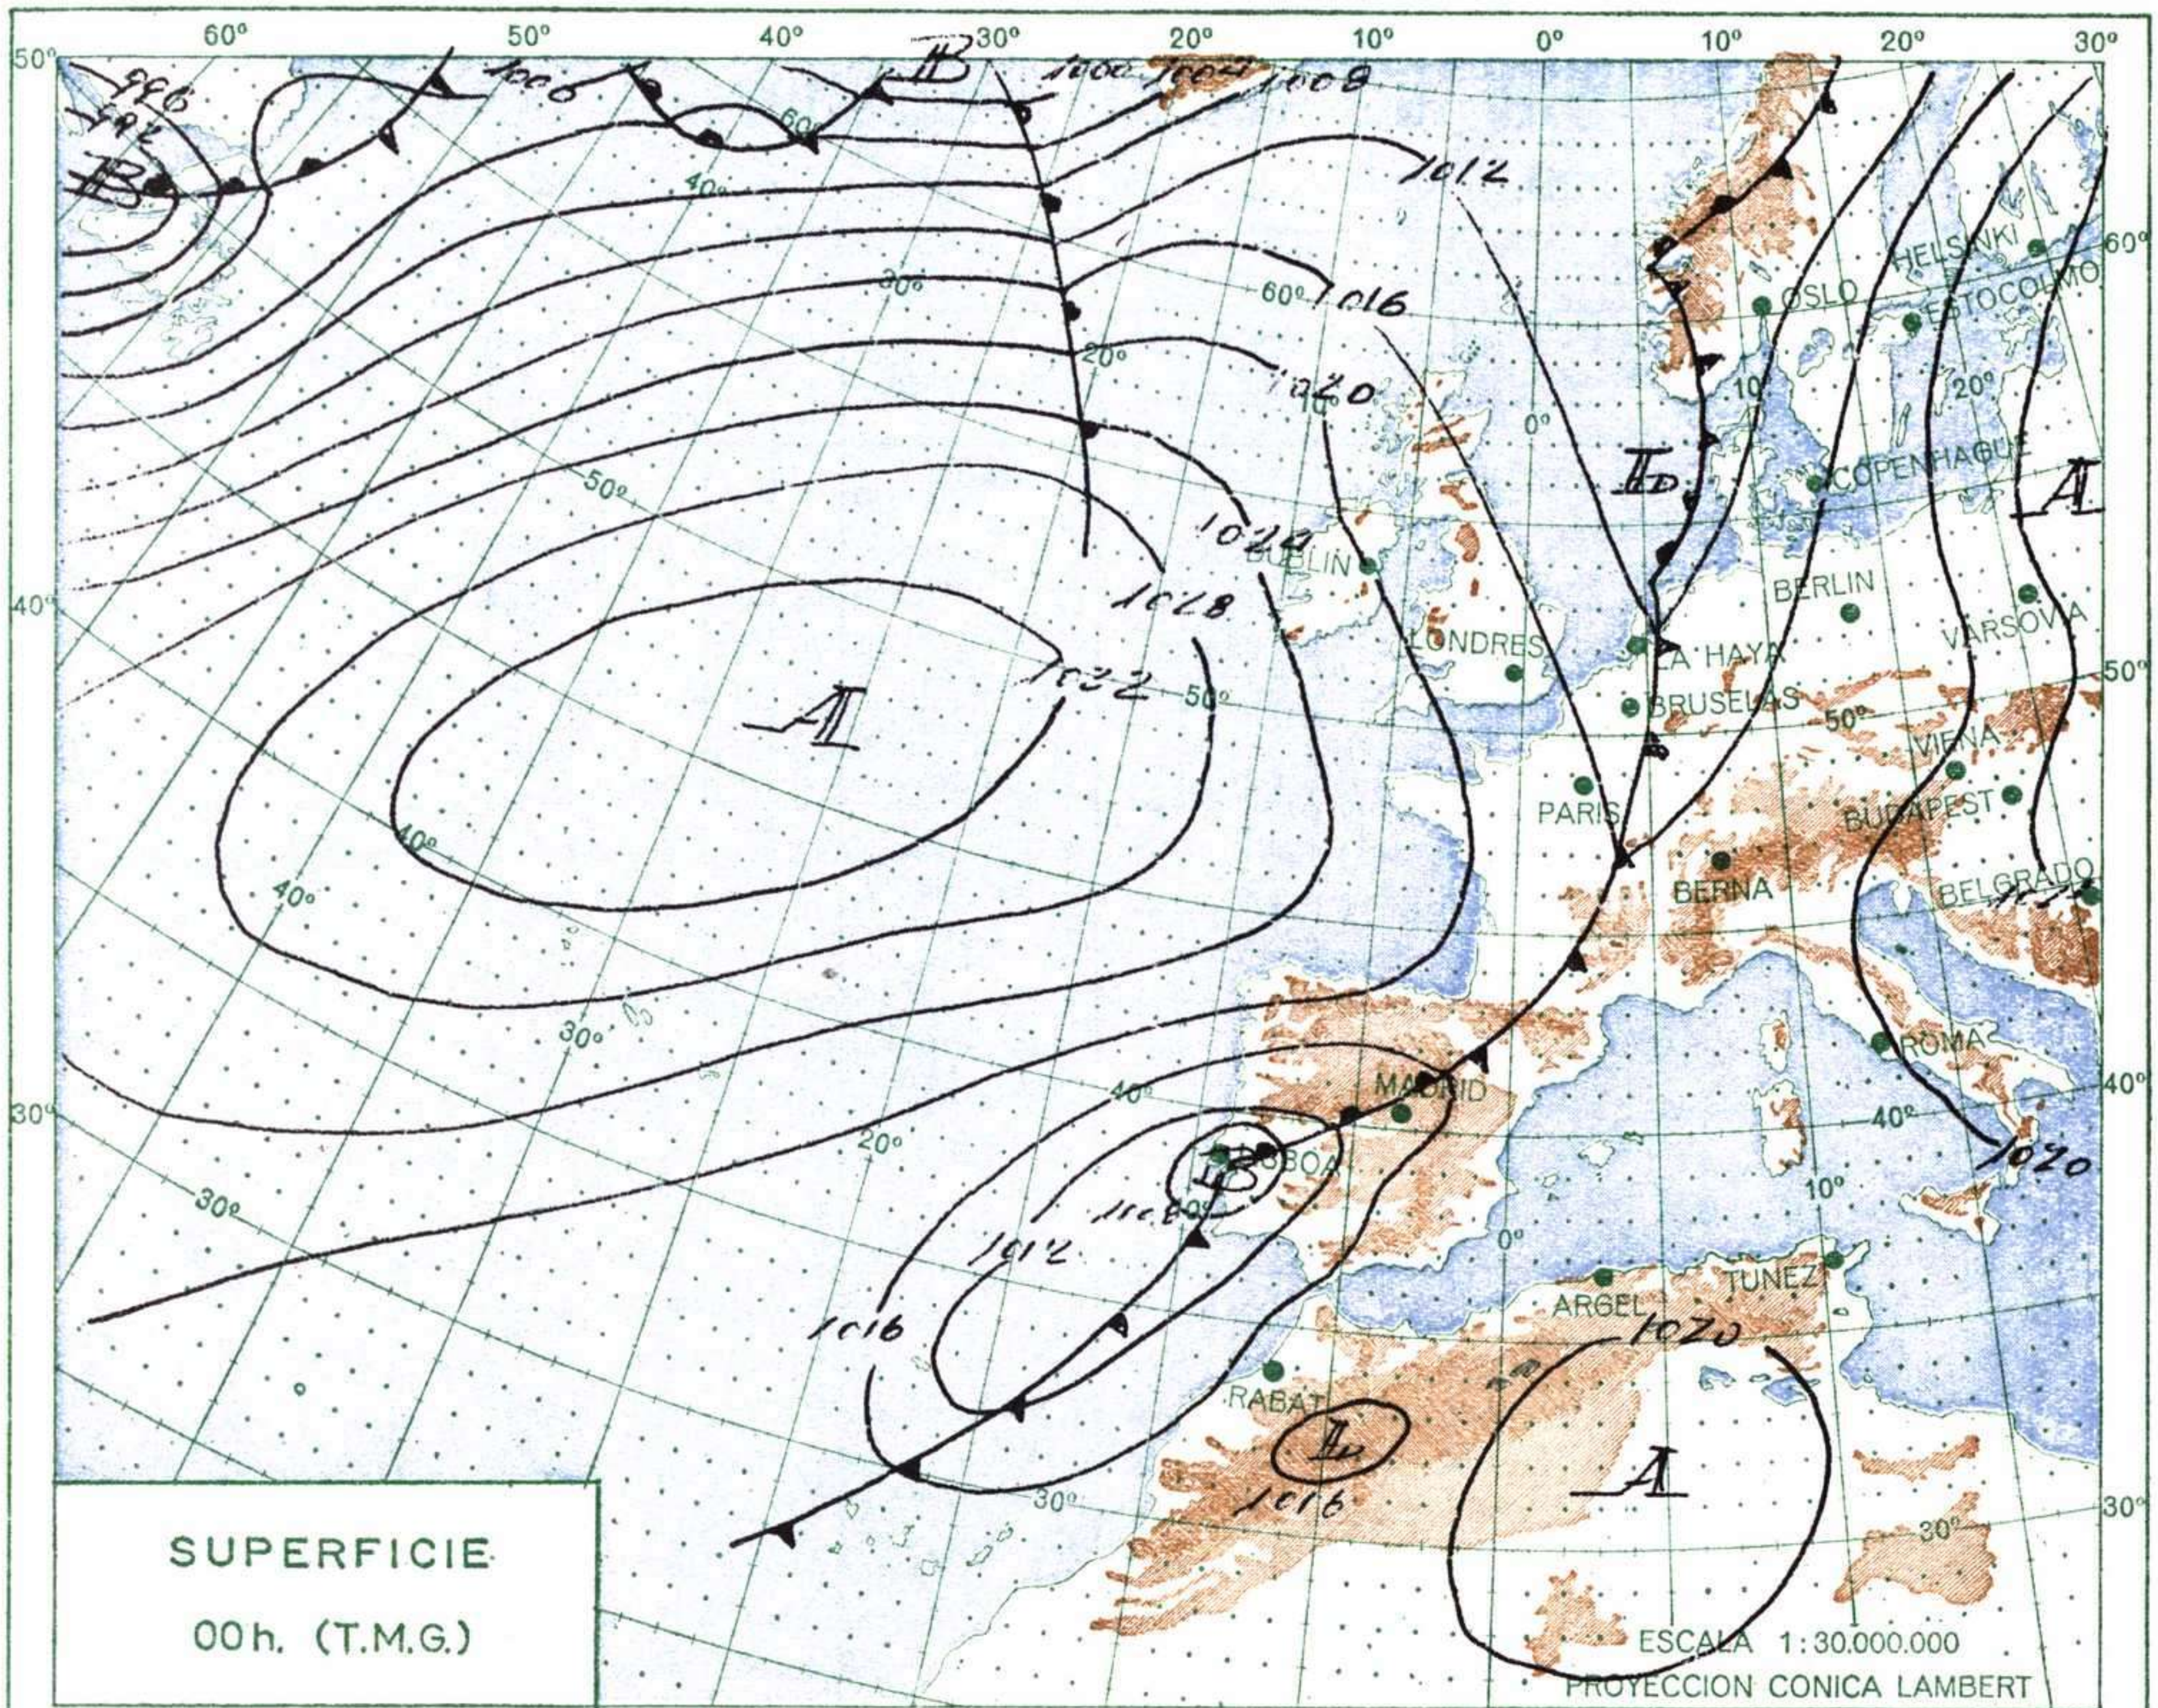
60º 50º 40º 30º 20º 10º 0º 10º 20º 30º

50º 40º 30º

60º 50º 40º 30º

996
992
B
1000
B
1000 1004 1008
1012
1016
1020
1024
1028
1032
A
60º 40º 30º 20º 10º 0º 50º 40º 30º 20º 10º

HELSINKI
OSLO
ESTOCOLMO
COPENHAGUE
A
D
DUBLIN
BERLIN
LONDRES
LA HAYA
VARSOVIA
BRUSELAS
VIENA
PARIS
BUDAPEST
BERNA
BELGRADO
ROMA
MADRID
LISBOA
B
1008
1012
1016
1020
1020
ARGEL
TUNEZ
RABAT
L
1016
A

SUPERFICIE
00h. (T.M.G.)

ESCALA 1:30.000.000
PROYECCION CONICA LAMBERT